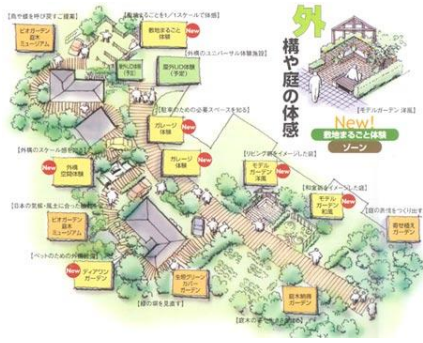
外
構や庭の体感

[鳥や緑を呼び寄せご提案]

ビオガーデン
庭木
ミュージアム

[敷地まるごとをリアルスケールで体感]

敷地まるごと
体験
New

屋外LD
体験

屋外LD体験
(予定)

[外構のユニバーサル体験施設]

[駐車のための必要スペースを知る]

ガレージ
体験

[外構のスケール感を体感]

New
外構
空間体験

ガレージ
体験
New

[リビング庭をイメージした庭]

モデル
ガーデン
洋風

[日本の気候・風土に合った庭木]

ビオガーデン
庭木
ミュージアム

[和室庭園をイメージした庭]

モデル
ガーデン
和風

[庭の表情をつくる庭木]

庭付植え
ガーデン

[ペットのための外構体験]

New
ティアワン
ガーデン

生垣グリーン
カバー
ガーデン

庭木剪定
ガーデン

[緑の庭を見直す]

[庭木の手入れを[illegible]]

モデルガーデン 洋風

New!
敷地まるごと体験
ゾーン